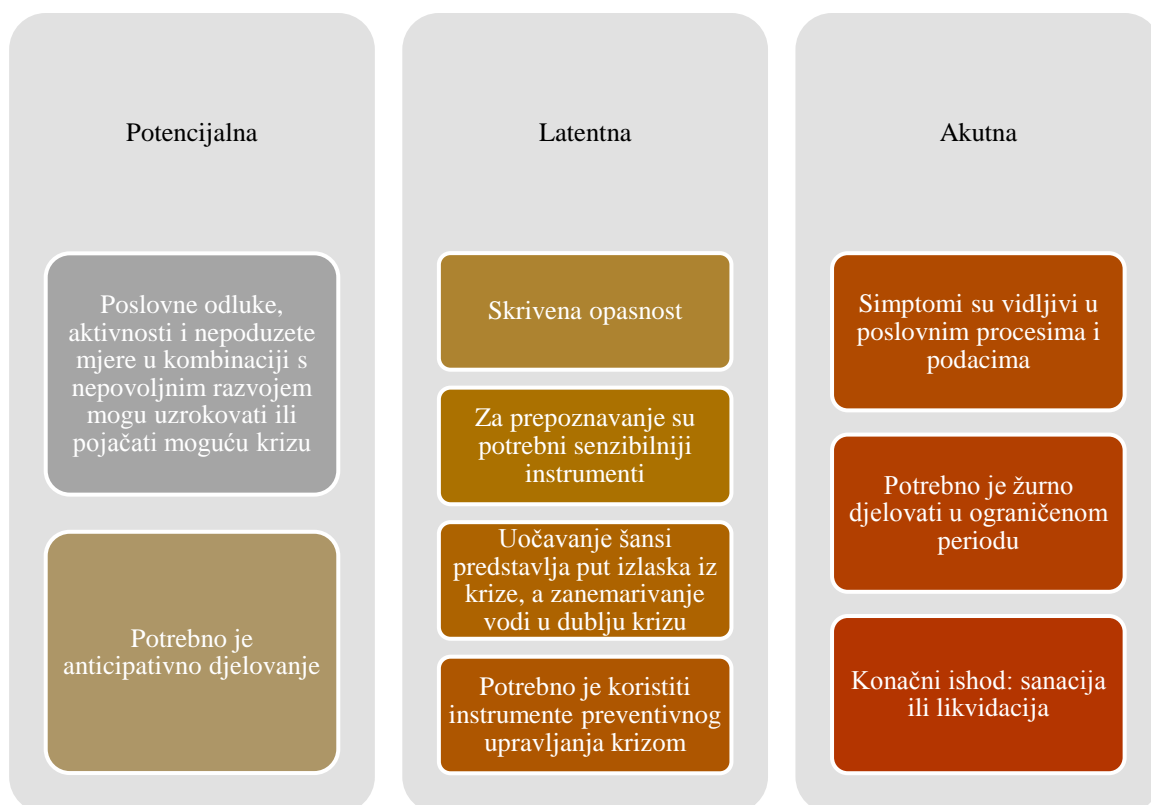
Potencijalna

Poslovne odluke, aktivnosti i nepoduzete mjere u kombinaciji s nepovoljnim razvojem mogu uzrokovati ili pojačati moguću krizu

Potrebno je anticipativno djelovanje

Latentna

Skrivena opasnost

Za prepoznavanje su potrebni senzibilniji instrumenti

Uočavanje šansi predstavlja put izlaska iz krize, a zanemarivanje vodi u dublju krizu

Potrebno je koristiti instrumente preventivnog upravljanja krizom

Akutna

Simptomi su vidljivi u poslovnim procesima i podacima

Potrebno je žurno djelovati u ograničenom periodu

Konačni ishod: sanacija ili likvidacija